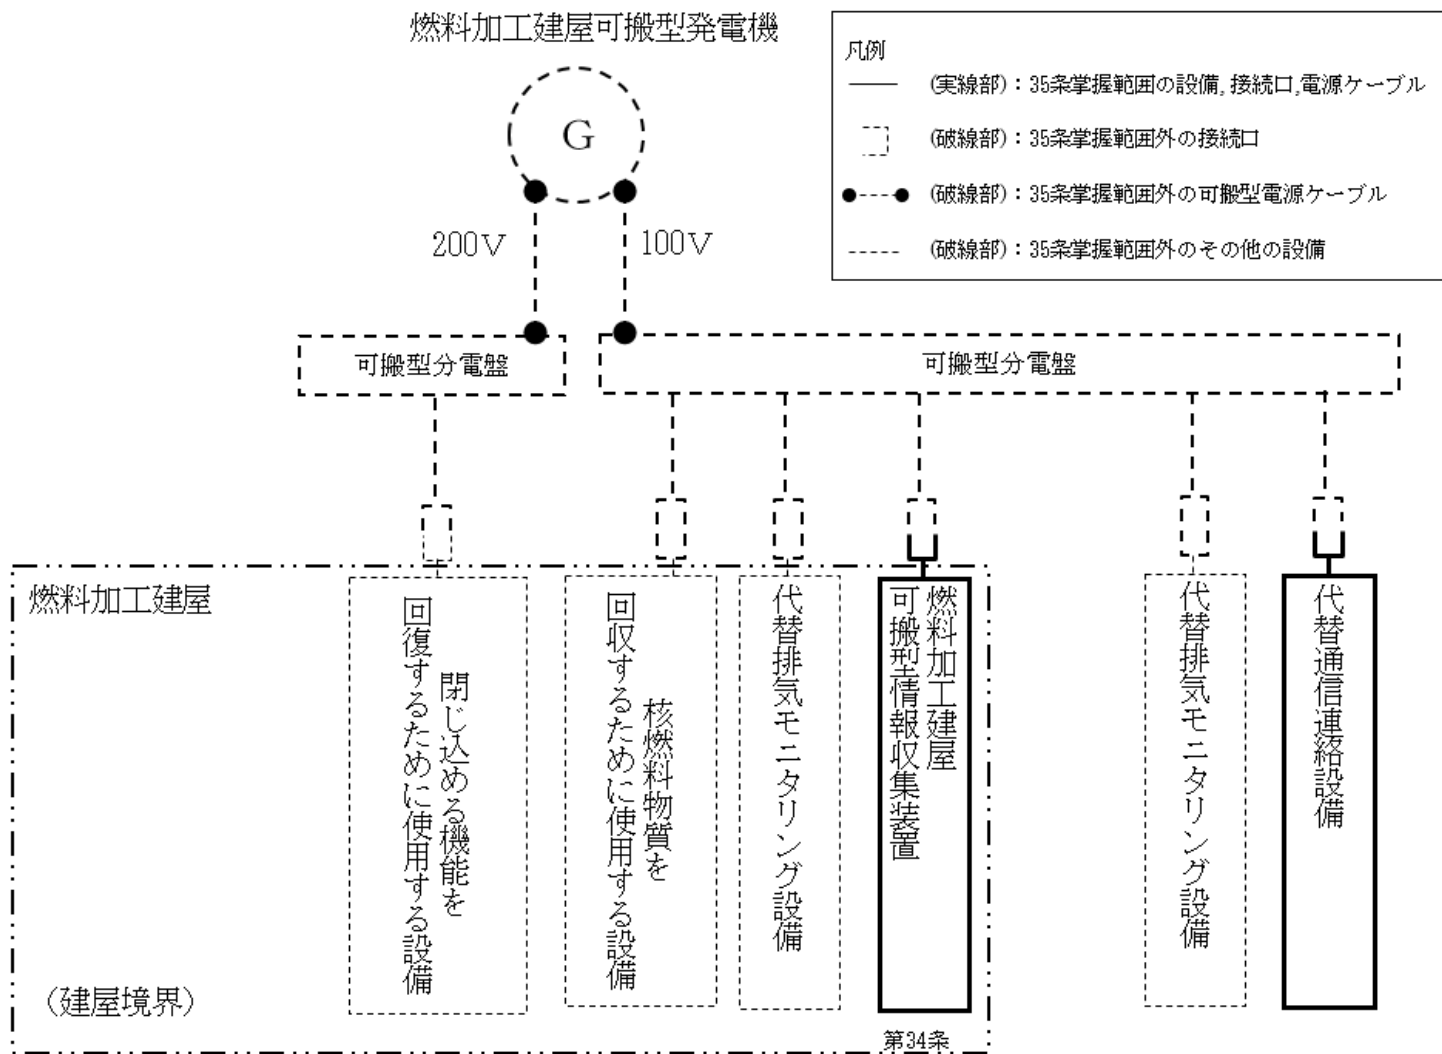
燃料加工建屋可搬型発電機

G

200V

100V

凡例

（実線部）：35条掌握範囲の設備，接続口，電源ケーブル

（破線部）：35条掌握範囲外の接続口

（破線部）：35条掌握範囲外の可搬型電源ケーブル

（破線部）：35条掌握範囲外のその他の設備

可搬型分電盤

可搬型分電盤

燃料加工建屋

閉じ込める機能を回復するために使用する設備

核燃料物質を回収するために使用する設備

代替排気モニタリング設備

燃料加工建屋可搬型情報収集装置

代替排気モニタリング設備

代替通信連絡設備

（建屋境界）

第34条